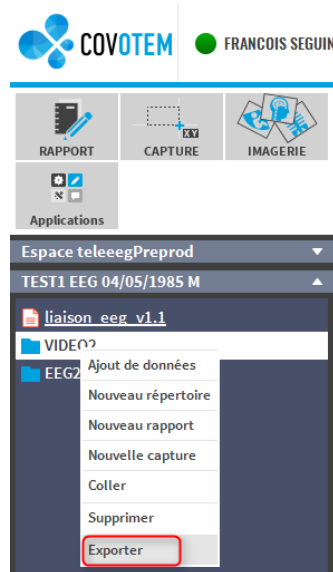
COVOTEM
FRANCOIS SEGUIN

RAPPORT
CAPTURE
XY
IMAGERIE
Applications

Espace teleeegPreprod
TEST1 EEG 04/05/1985 M

liaison_eeg_v1.1
VIDEO2
EEG2

Ajout de données
Nouveau répertoire
Nouveau rapport
Nouvelle capture
Coller
Supprimer
Exporter